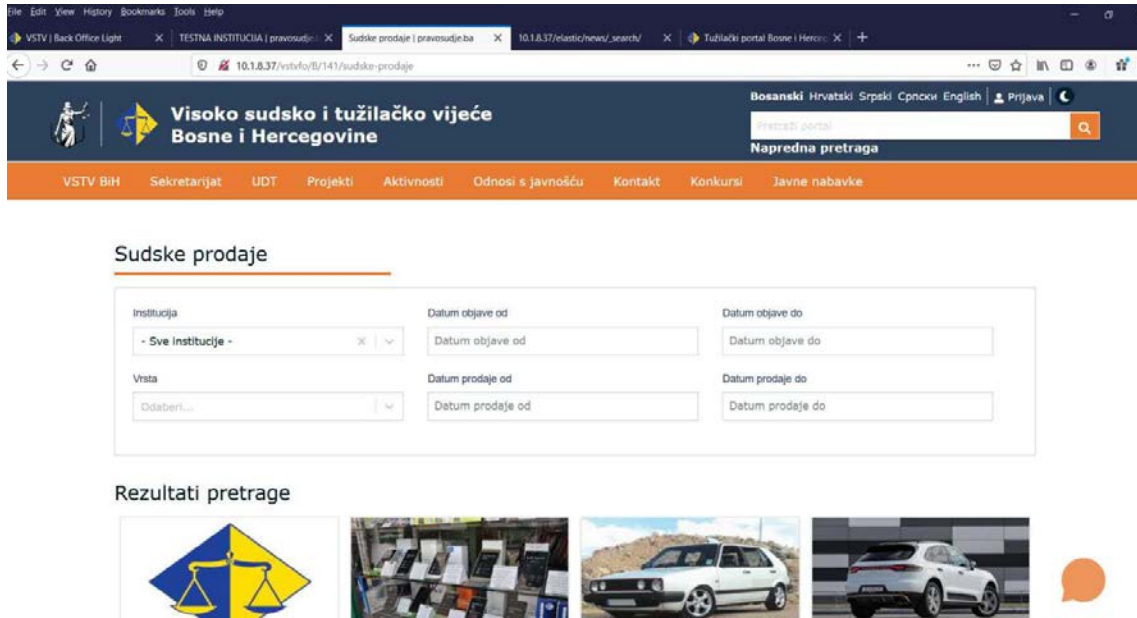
File Edit View History Bookmarks Tools Help

VSTV | Back Office Light | TESTNA INSTITUCIJA | pravosudje | Sudske prodaje | pravosudje.ba | 10.1.8.37/elastic/news/_search/ | Tužilački portal Bosne i Herceg

10.1.8.37/vstvfo/B/141/sudske-prodaje

Bosanski Hrvatski Srpski Српски English | Prijava

Visoko sudsko i tužilačko vijeće Bosne i Hercegovine

Pretraži portal

Napredna pretraga

VSTV BiH Sekretarijat UDT Projekti Aktivnosti Odnosi s javnošću Kontakt Konkursi Javne nabavke

Sudske prodaje

Institucija
- Sve institucije -

Datum objave od
Datum objave od

Datum objave do
Datum objave do

Vrsta
Odaberi...

Datum prodaje od
Datum prodaje od

Datum prodaje do
Datum prodaje do

Rezultati pretrage